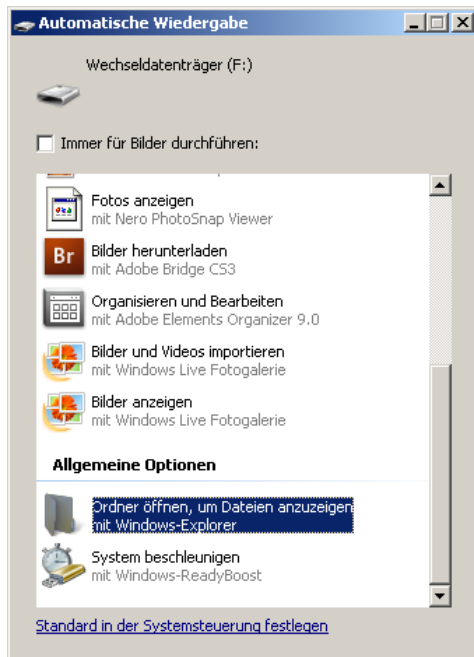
Automatische Wiedergabe

Wechseldatenträger (F:)

Immer für Bilder durchführen:

Fotos anzeigen
mit Nero PhotoSnap Viewer

Br

Bilder herunterladen
mit Adobe Bridge CS3

Organisieren und Bearbeiten
mit Adobe Elements Organizer 9.0

Bilder und Videos importieren
mit Windows Live Fotogalerie

Bilder anzeigen
mit Windows Live Fotogalerie

Allgemeine Optionen

Ordner öffnen, um Dateien anzuzeigen
mit Windows-Explorer

System beschleunigen
mit Windows-ReadyBoost

Standard in der Systemsteuerung festlegen